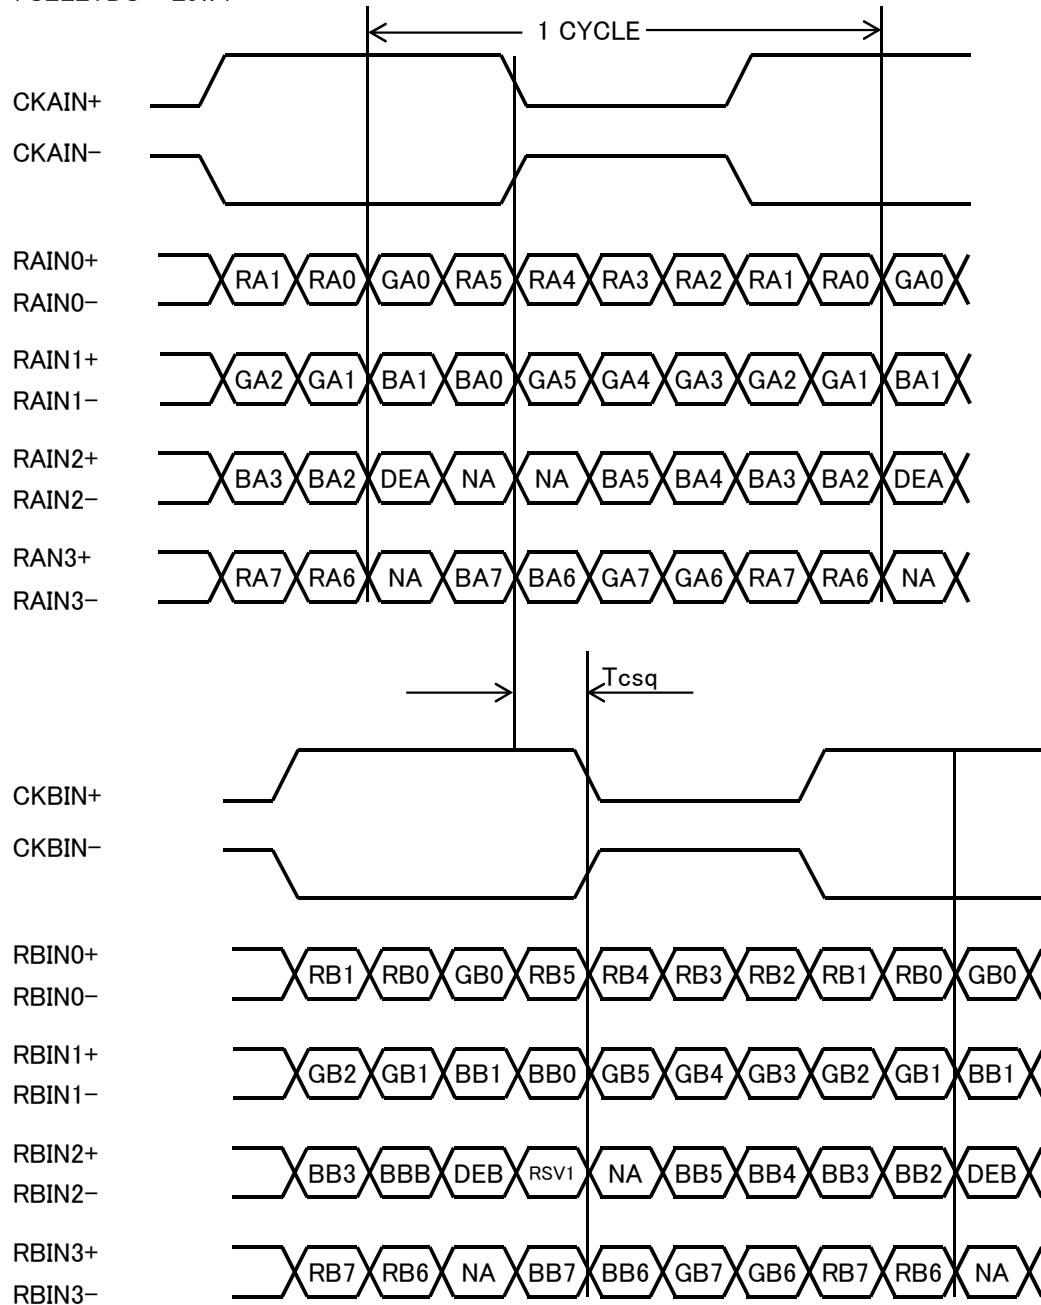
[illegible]

1 CYCLE

CKAIN+
CKAIN−

RAIN0+
RAIN0−
RA1 RA0 GA0 RA5 RA4 RA3 RA2 RA1 RA0 GA0

RAIN1+
RAIN1−
GA2 GA1 BA1 BA0 GA5 GA4 GA3 GA2 GA1 BA1

RAIN2+
RAIN2−
BA3 BA2 DEA NA NA BA5 BA4 BA3 BA2 DEA

RAN3+
RAIN3−
RA7 RA6 NA BA7 BA6 GA7 GA6 RA7 RA6 NA

Tcsq

CKBIN+
CKBIN−

RBIN0+
RBIN0−
RB1 RB0 GB0 RB5 RB4 RB3 RB2 RB1 RB0 GB0

RBIN1+
RBIN1−
GB2 GB1 BB1 BB0 GB5 GB4 GB3 GB2 GB1 BB1

RBIN2+
RBIN2−
BB3 BBB DEB RSV1 NA BB5 BB4 BB3 BB2 DEB

RBIN3+
RBIN3−
RB7 RB6 NA BB7 BB6 GB7 GB6 RB7 RB6 NA